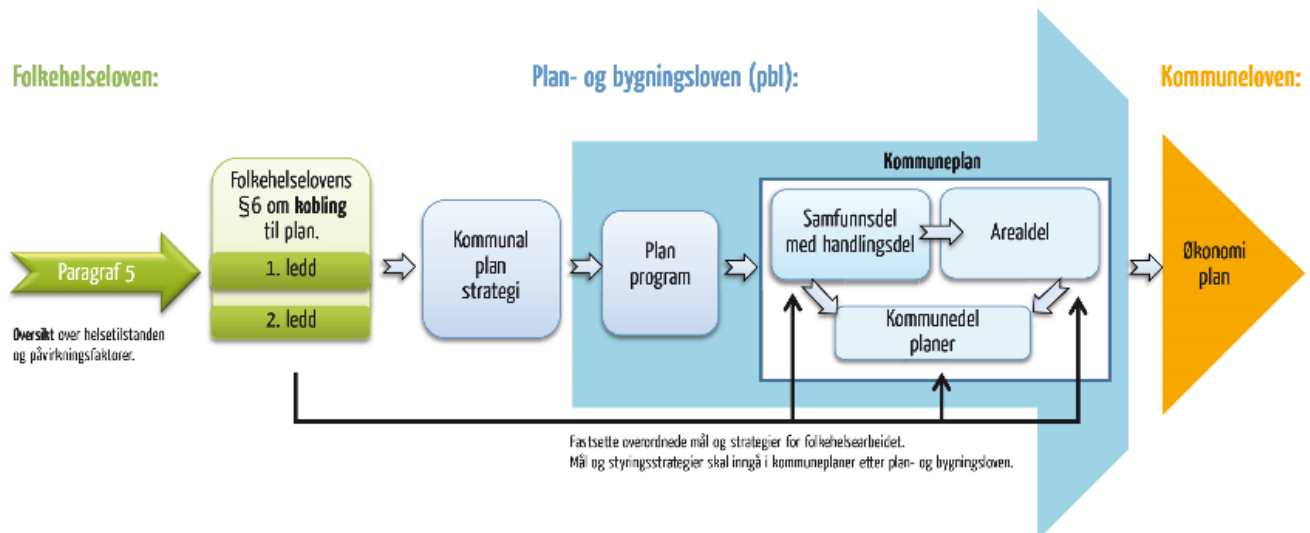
Folkehelseloven:

Plan- og bygningsloven (pbl):

Kommuneloven:

Paragraf 5

Oversikt over helsetilstanden og påvirkningsfaktorer.

Folkehelselovens §6 om kobling til plan.

1. ledd

2. ledd

Kommunal plan strategi

Plan program

Kommuneplan

Samfunnsdel med handlingsdel

Arealdel

Kommunedel planer

Økonomi plan

Fastsette overordnede mål og strategier for folkehelsearbeidet.
Mål og styringsstrategier skal inngå i kommuneplaner etter plan- og bygningsloven.